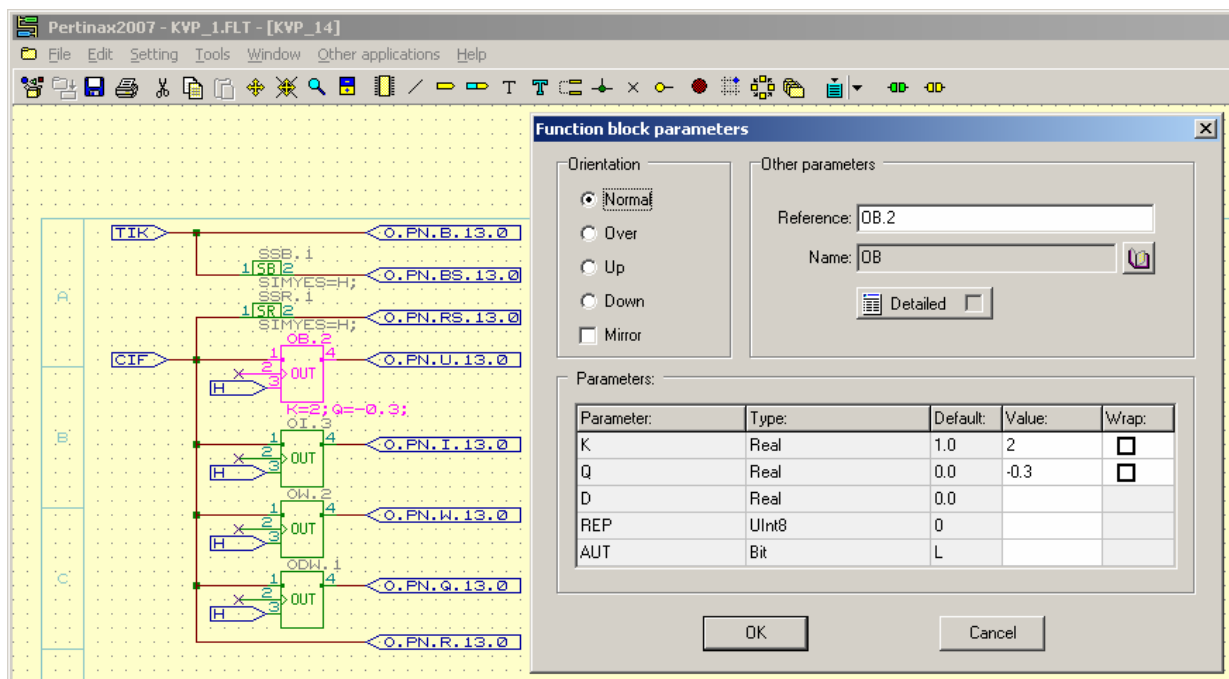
Pertinax2007 - KVP_1.FLT - [KVP_14]

File Edit Setting Tools Window Other applications Help

TIK
O.PN.B.13.0
SSB.1
1 SB 2
SIMYES=H;
O.PN.BS.13.0
SSR.1
1 SR 2
SIMYES=H;
O.PN.RS.13.0
CIF
OB.2
1
4
2 OUT
3
H
O.PN.U.13.0
K=2;Q=-0.3;
OI.3
1
4
2 OUT
3
H
O.PN.I.13.0
OW.2
1
4
2 OUT
3
H
O.PN.W.13.0
ODW.1
1
4
2 OUT
3
H
O.PN.Q.13.0
O.PN.R.13.0
A
B
C

Function block parameters

Orientation
Normal
Over
Up
Down
Mirror

Other parameters
Reference: OB.2
Name: OB
Detailed

Parameters:

| Parameter: | Type: | Default: | Value: | Wrap: |
|---|---|---|---|---|
| K | Real | 1.0 | 2 | ☐ |
| Q | Real | 0.0 | -0.3 | ☐ |
| D | Real | 0.0 | | |
| REP | UInt8 | 0 | | |
| AUT | Bit | L | | |

OK
Cancel